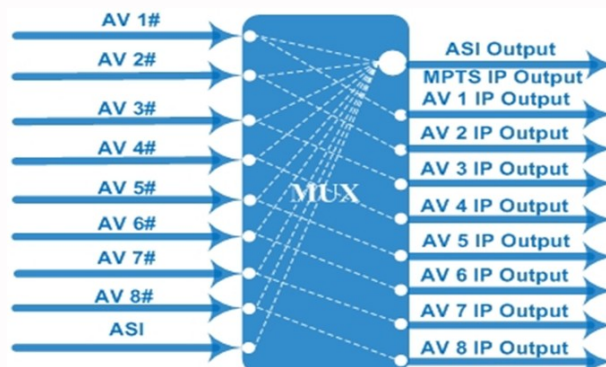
AV 1#
AV 2#
AV 3#
AV 4#
AV 5#
AV 6#
AV 7#
AV 8#
ASI

MUX

ASI Output
MPTS IP Output
AV 1 IP Output
AV 2 IP Output
AV 3 IP Output
AV 4 IP Output
AV 5 IP Output
AV 6 IP Output
AV 7 IP Output
AV 8 IP Output